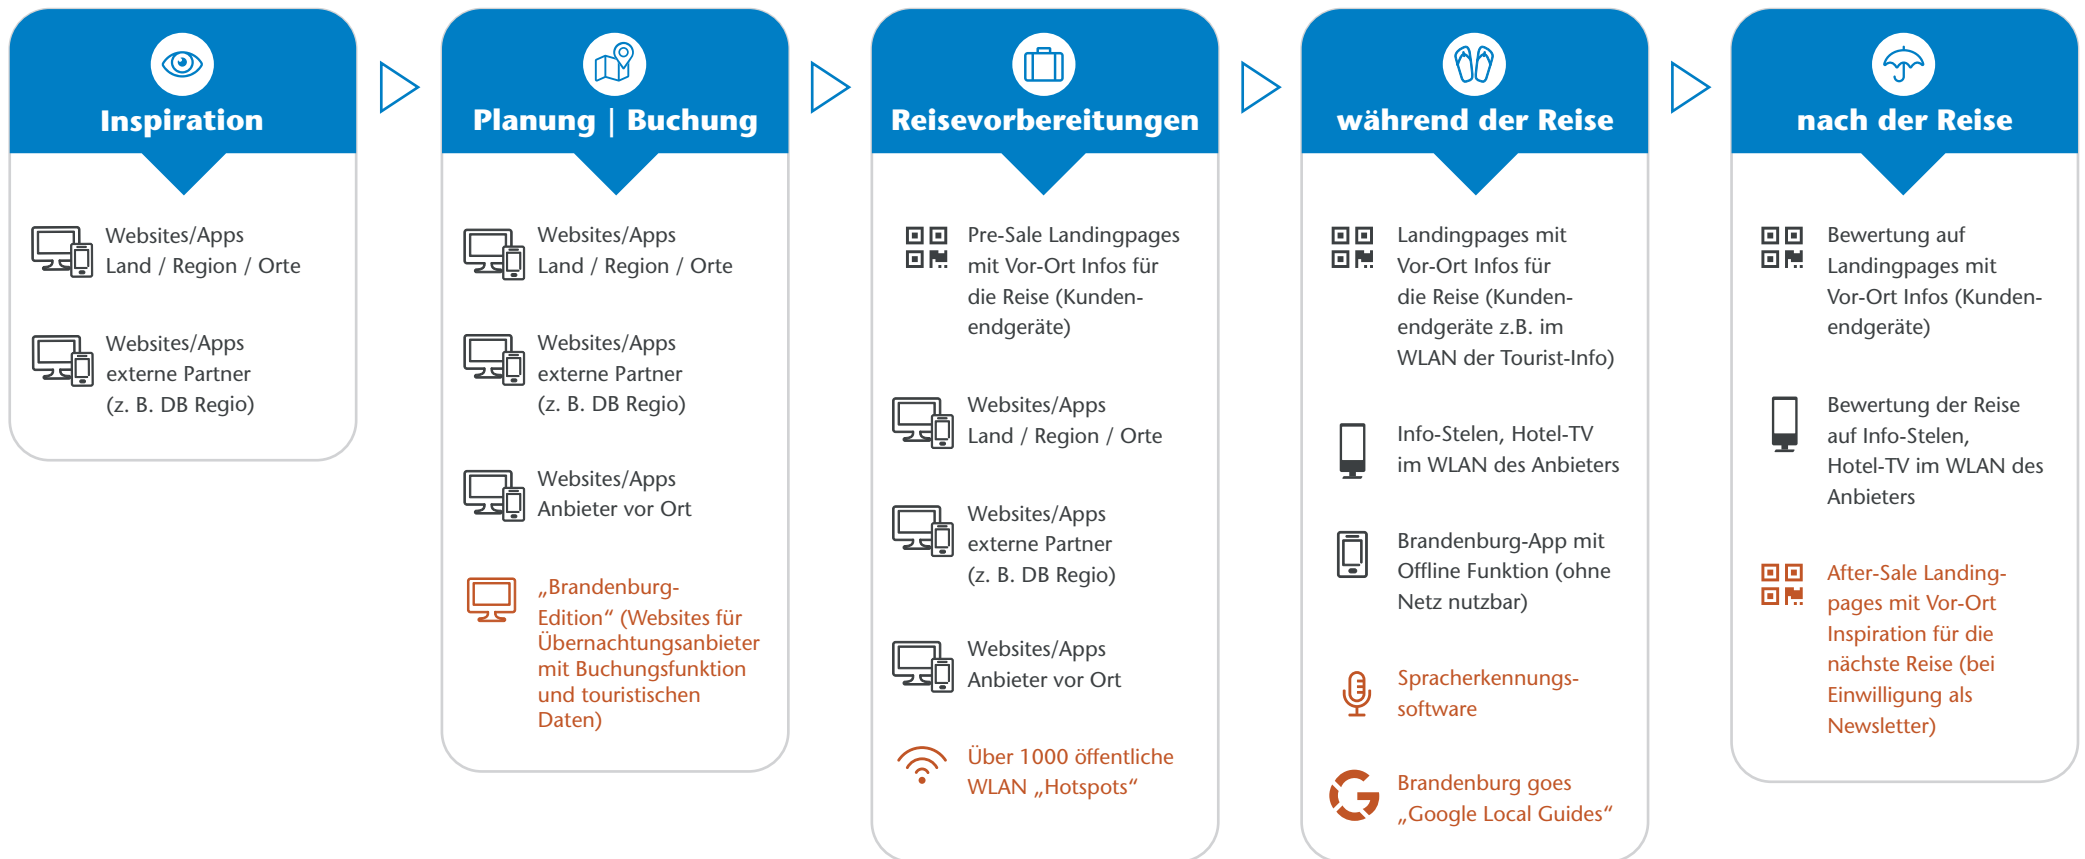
Inspiration

Websites/Apps Land / Region / Orte

Websites/Apps externe Partner (z. B. DB Regio)

Planung | Buchung

Websites/Apps Land / Region / Orte

Websites/Apps externe Partner (z. B. DB Regio)

Websites/Apps Anbieter vor Ort

„Brandenburg-Edition“ (Websites für Übernachtungsanbieter mit Buchungsfunktion und touristischen Daten)

Reisevorbereitungen

Pre-Sale Landingpages mit Vor-Ort Infos für die Reise (Kundenendgeräte)

Websites/Apps Land / Region / Orte

Websites/Apps externe Partner (z. B. DB Regio)

Websites/Apps Anbieter vor Ort

Über 1000 öffentliche WLAN „Hotspots“

während der Reise

Landingpages mit Vor-Ort Infos für die Reise (Kundenendgeräte z.B. im WLAN der Tourist-Info)

Info-Stelen, Hotel-TV im WLAN des Anbieters

Brandenburg-App mit Offline Funktion (ohne Netz nutzbar)

Spracherkennungssoftware

Brandenburg goes „Google Local Guides“

nach der Reise

Bewertung auf Landingpages mit Vor-Ort Infos (Kundenendgeräte)

Bewertung der Reise auf Info-Stelen, Hotel-TV im WLAN des Anbieters

After-Sale Landingpages mit Vor-Ort Inspiration für die nächste Reise (bei Einwilligung als Newsletter)